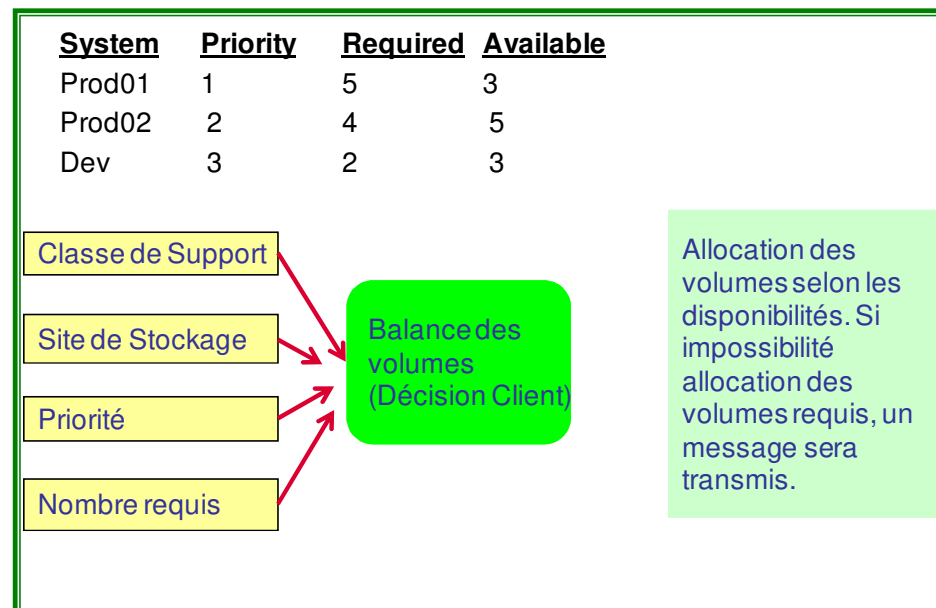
| System | Priority | Required | Available |
|---|---|---|---|
| Prod01 | 1 | 5 | 3 |
| Prod02 | 2 | 4 | 5 |
| Dev | 3 | 2 | 3 |

Classe de Support

Site de Stockage

Priorité

Nombre requis

Balance des volumes (Décision Client)

Allocation des volumes selon les disponibilités. Si impossibilité allocation des volumes requis, un message sera transmis.